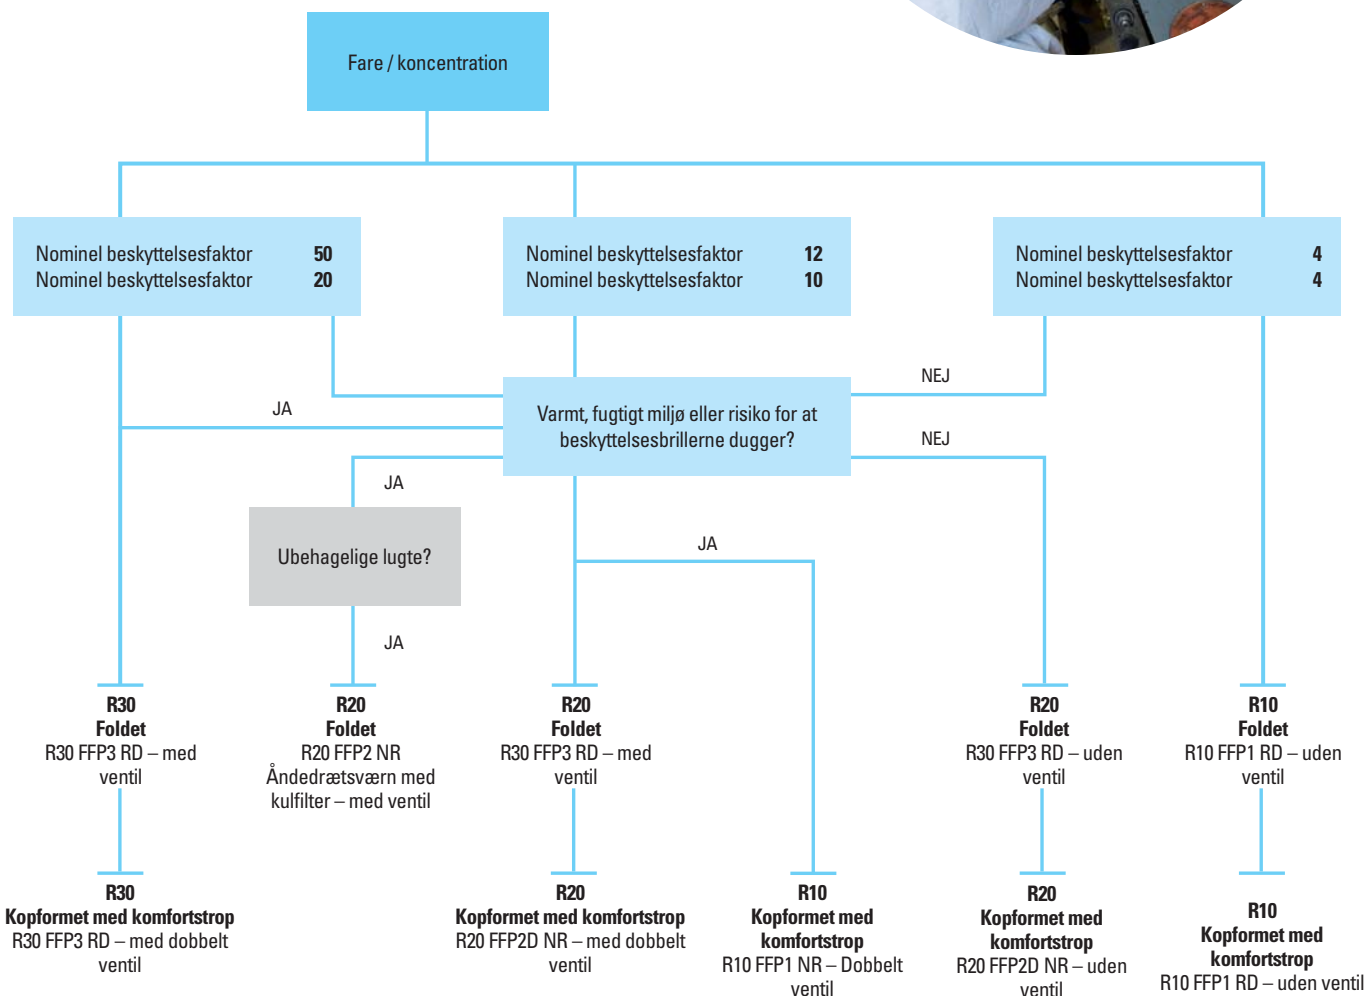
Fare / koncentration

Nominel beskyttelsesfaktor 50
Nominel beskyttelsesfaktor 20

Nominel beskyttelsesfaktor 12
Nominel beskyttelsesfaktor 10

Nominel beskyttelsesfaktor 4
Nominel beskyttelsesfaktor 4

NEJ

JA

Varmt, fugtigt miljø eller risiko for at beskyttelsesbrillerne dugger?

NEJ

JA

Ubehagelige lugte?

JA

JA

R30
Foldet
R30 FFP3 RD – med ventil

R20
Foldet
R20 FFP2 NR
Åndedrætsværn med kulfilter – med ventil

R20
Foldet
R30 FFP3 RD – med ventil

R20
Foldet
R30 FFP3 RD – uden ventil

R10
Foldet
R10 FFP1 RD – uden ventil

R30
Kopformet med komfortstrop
R30 FFP3 RD – med dobbelt ventil

R20
Kopformet med komfortstrop
R20 FFP2D NR – med dobbelt ventil

R10
Kopformet med komfortstrop
R10 FFP1 NR – Dobbelt ventil

R20
Kopformet med komfortstrop
R20 FFP2D NR – uden ventil

R10
Kopformet med komfortstrop
R10 FFP1 RD – uden ventil